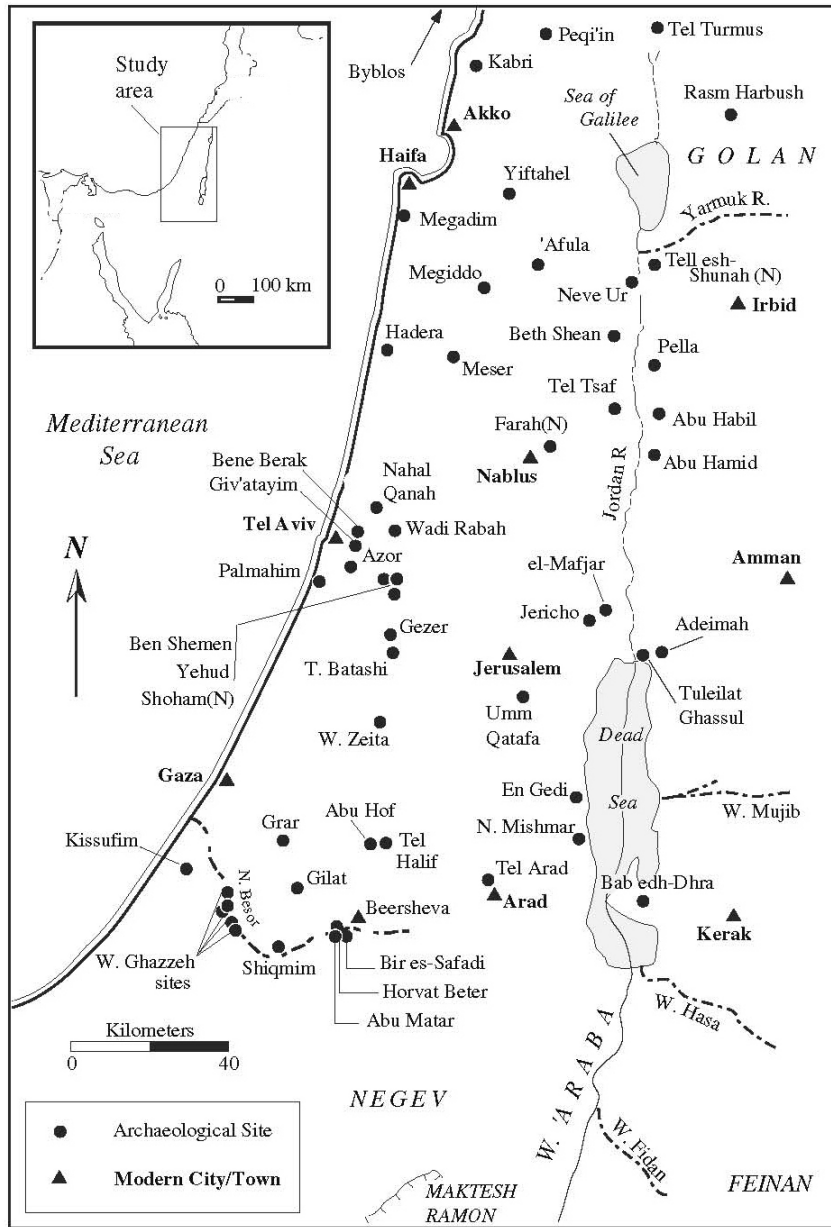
Study area

0 100 km

Byblos

Peqi'in

Tel Turmus

Kabri

Akko

Sea of Galilee

Rasm Harbush

Haifa

GOLAN

Yiftahel

Yarmuk R.

Megadim

'Afula

Tell esh-Shunah (N)

Megiddo

Neve Ur

Irbid

Hadera

Beth Shean

Pella

Meser

Tel Tsaf

Mediterranean Sea

Abu Habil

Farah(N)

Nablus

Abu Hamid

Bene Berak

Giv'atayim

Nahal Qanah

Jordan R

Tel Aviv

Wadi Rabah

N

Azor

Amman

Palmahim

el-Mafjar

Jericho

Ben Shemen

Gezer

Adeimah

Yehud

T. Batashi

Jerusalem

Shoham(N)

Tuleilat Ghassul

Umm Qatafa

W. Zeita

Dead Sea

Gaza

En Gedi

Abu Hof

W. Mujib

Grar

Tel Halif

N. Mishmar

Kissufim

Tel Arad

N. Besor

Gilat

Arad

Bab edh-Dhra

Beersheva

Kerak

W. Ghazzeh sites

Shiqmim

Bir es-Safadi

Horvat Beter

W. Hasa

Abu Matar

Kilometers

0 40

NEGEV

W. 'ARABA

Archaeological Site

Modern City/Town

W. Fidan

MAKTESH RAMON

FEINAN